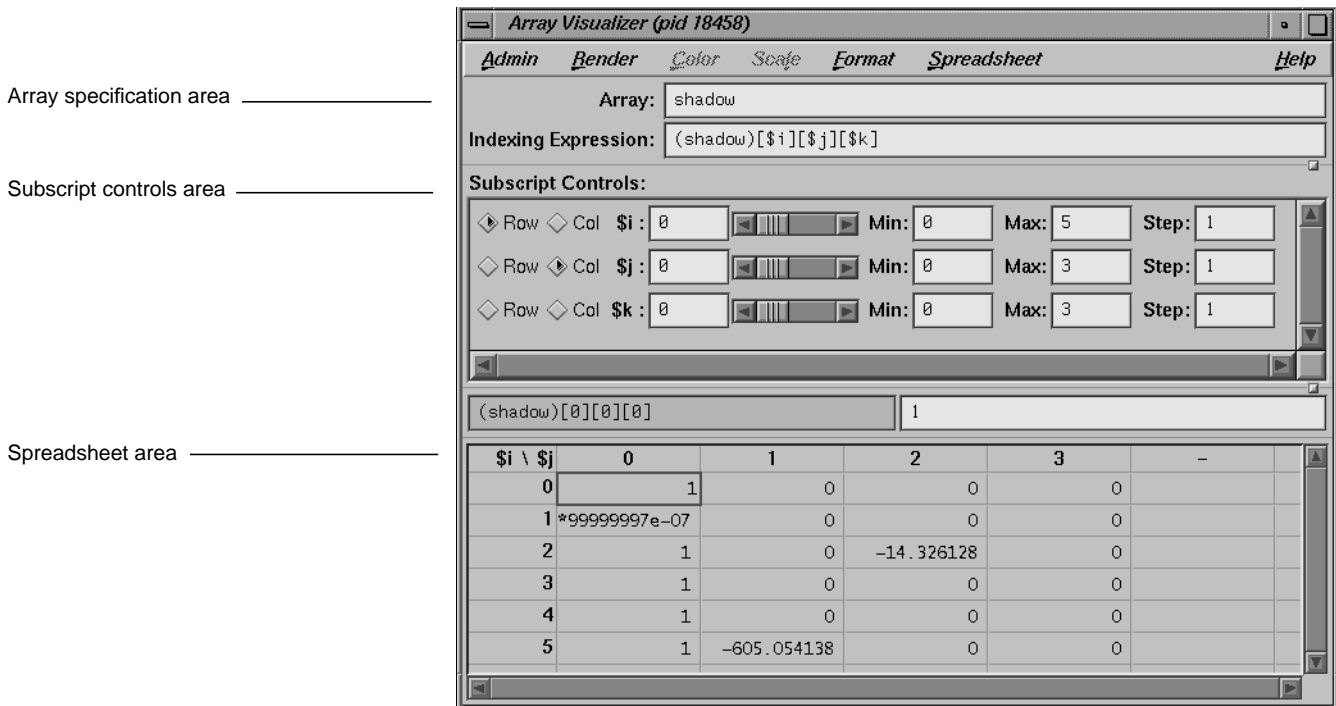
Array Visualizer (pid 18458)

Admin Render Color Scale Format Spreadsheet Help

Array specification area

Array: shadow

Indexing Expression: (shadow)[$i][$j][$k]

Subscript controls area

Subscript Controls:

Row Col $i : 0 Min: 0 Max: 5 Step: 1

Row Col $j : 0 Min: 0 Max: 3 Step: 1

Row Col $k : 0 Min: 0 Max: 3 Step: 1

(shadow)[0][0][0] 1

Spreadsheet area

| $i \ $j | 0 | 1 | 2 | 3 | – |
|---|---|---|---|---|---|
| 0 | 1 | 0 | 0 | 0 | |
| 1 | *99999997e-07 | 0 | 0 | 0 | |
| 2 | 1 | 0 | -14.326128 | 0 | |
| 3 | 1 | 0 | 0 | 0 | |
| 4 | 1 | 0 | 0 | 0 | |
| 5 | 1 | -605.054138 | 0 | 0 | |